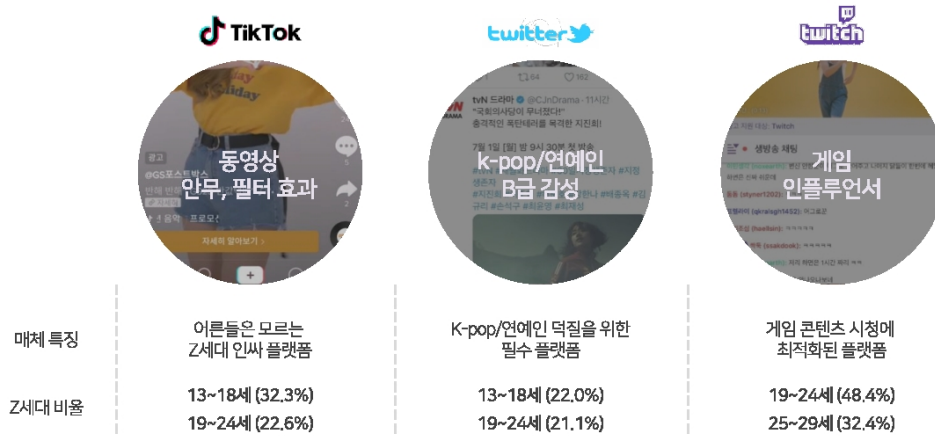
TikTok

twitter

twitch

동영상
안무, 필터 효과

k-pop/연예인
B급 감성

게임
인플루언서

| | | | |
|---|---|---|---|
| 매체 특징 | 어른들은 모르는 Z세대 인싸 플랫폼 | K-pop/연예인 덕질을 위한 필수 플랫폼 | 게임 콘텐츠 시청에 최적화된 플랫폼 |
| Z세대 비율 | 13~18세 (32.3%) 19~24세 (22.6%) | 13~18세 (22.0%) 19~24세 (21.1%) | 19~24세 (48.4%) 25~29세 (32.4%) |